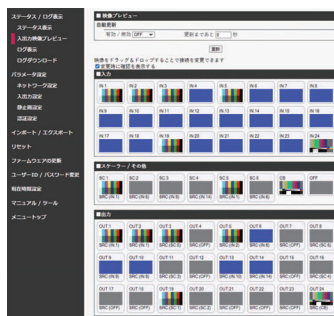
ステータス / ログ表示
ステータス表示
入力映像プレビュー
ログ表示
ログダウンロード
パラメータ設定
ネットワーク設定
入出力設定
静止画設定
認証設定
インポート / エクスポート
リセット
ファームウェアの更新
ユーザーID / パスワード変更
制御用機器設定
マニュアル / ツール
メニュートップ

■ 映像プレビュー
自動更新
有効 / 無効 OFF
更新まであと 3 秒
更新
映像をドラッグ＆ドロップすることで接続を変更できます
変更時に確認を表示する
■入力
IN 1
IN 2
IN 3
IN 4
IN 5
IN 6
IN 7
IN 8
IN 9
IN 10
IN 11
IN 12
IN 13
IN 14
IN 15
IN 16
IN 17
IN 18
IN 19
IN 20
IN 21
IN 22
IN 23
IN 24
■スケーラー / その他
SC 1
SC 2
SC 3
SC 4
SC 5
SC 6
CB
OFF
■出力
OUT 1
OUT 2
OUT 3
OUT 4
OUT 5
OUT 6
OUT 7
OUT 8
OUT 9
OUT 10
OUT 11
OUT 12
OUT 13
OUT 14
OUT 15
OUT 16
OUT 17
OUT 18
OUT 19
OUT 20
OUT 21
OUT 22
OUT 23
OUT 24